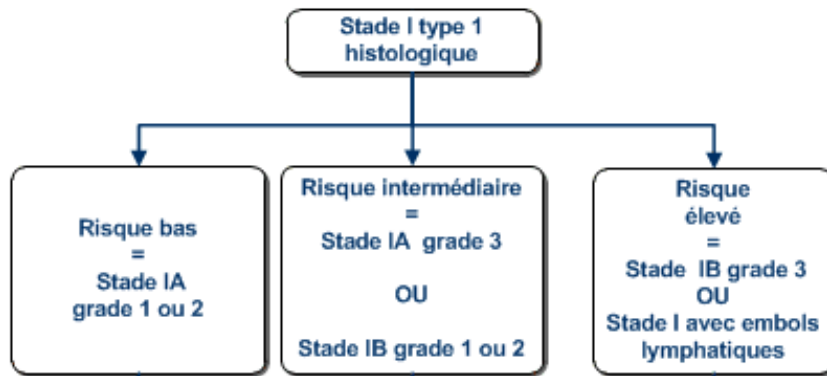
Stade I type 1 histologique

Risque bas
=
Stade IA grade 1 ou 2

Risque intermédiaire
=
Stade IA grade 3

OU

Stade IB grade 1 ou 2

Risque élevé
=
Stade IB grade 3
OU
Stade I avec embols lymphatiques